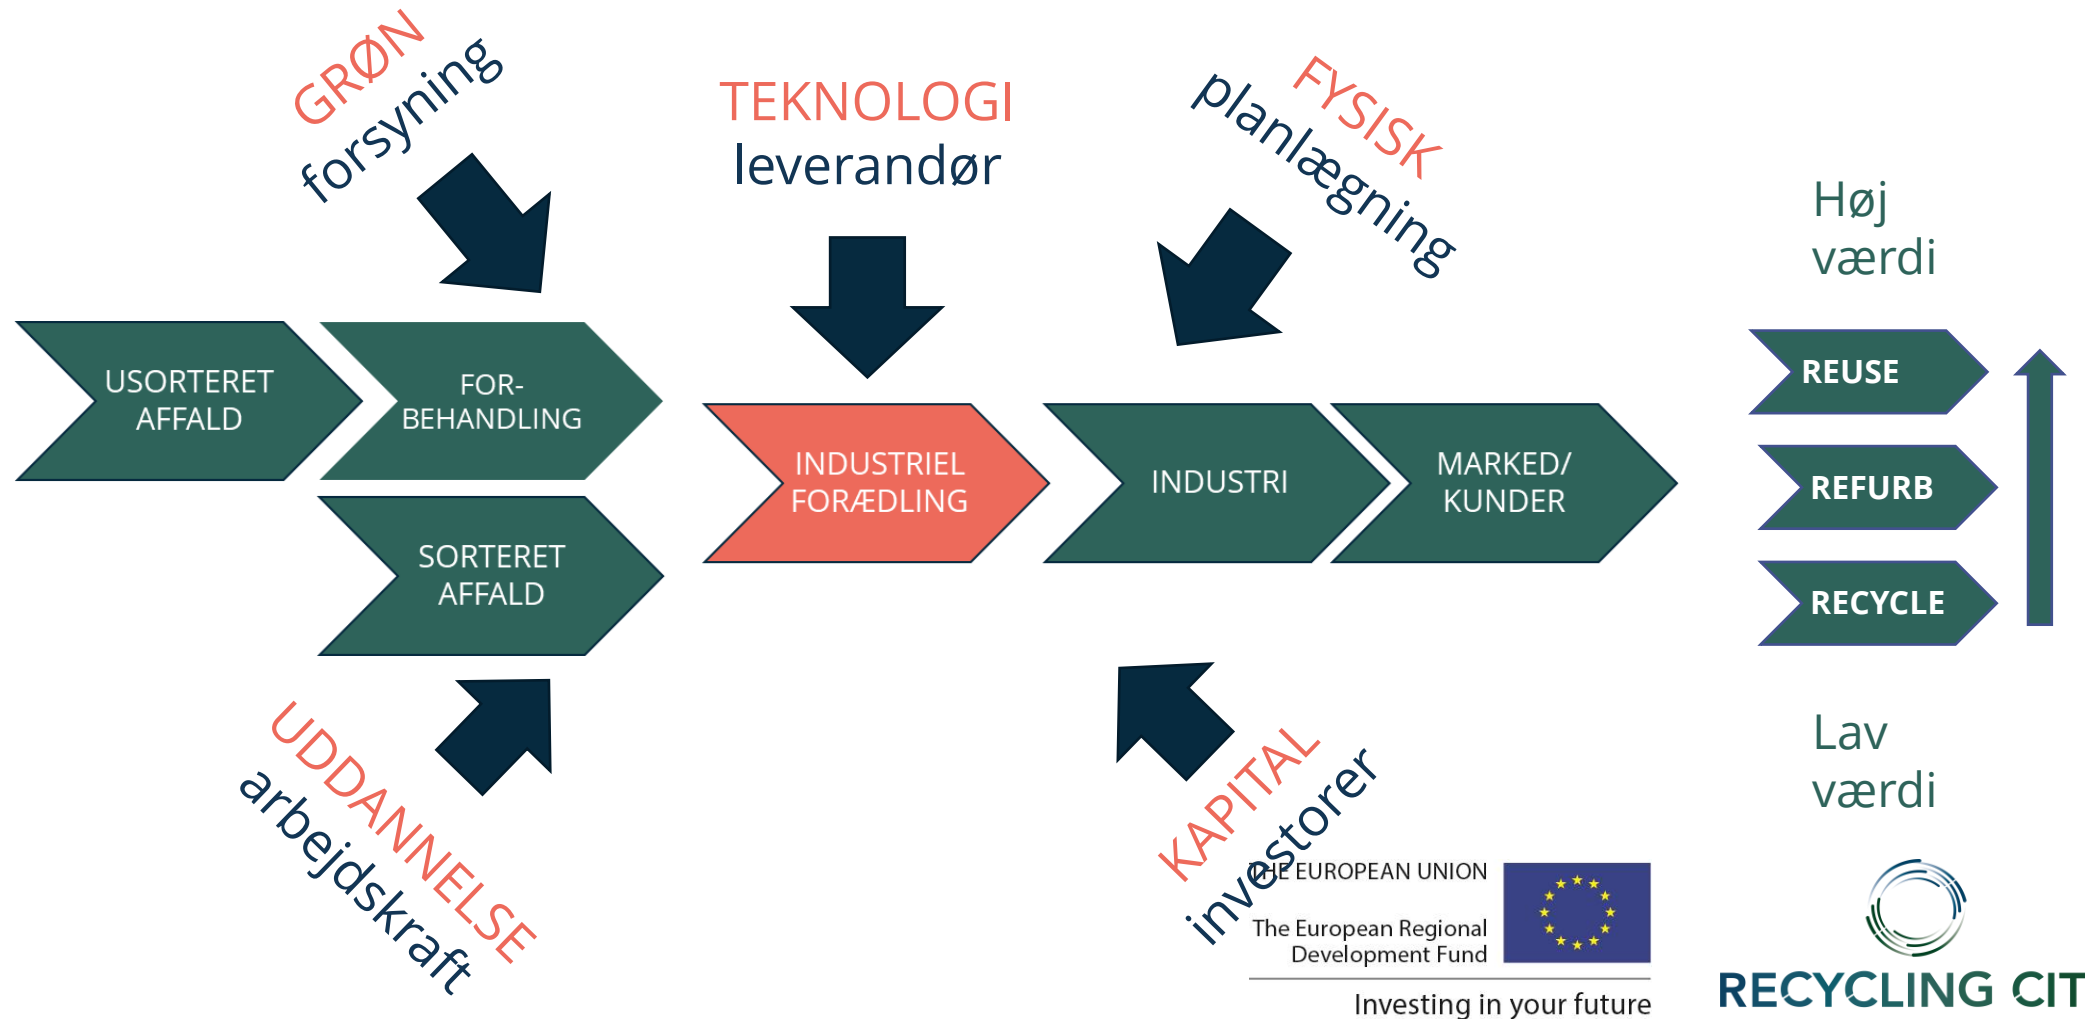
GRØN
forsyning

TEKNOLOGI
leverandør

FYSISK
planlægning

Høj
værdi

USORTERET AFFALD

FOR-BEHANDLING

SORTERET AFFALD

INDUSTRIEL FORÆDLING

INDUSTRI

MARKED/ KUNDER

REUSE

REFURB

RECYCLE

Lav
værdi

UDDANNELSE
arbejdskraft

KAPITAL
investorer

THE EUROPEAN UNION
The European Regional Development Fund
Investing in your future

RECYCLING CIT